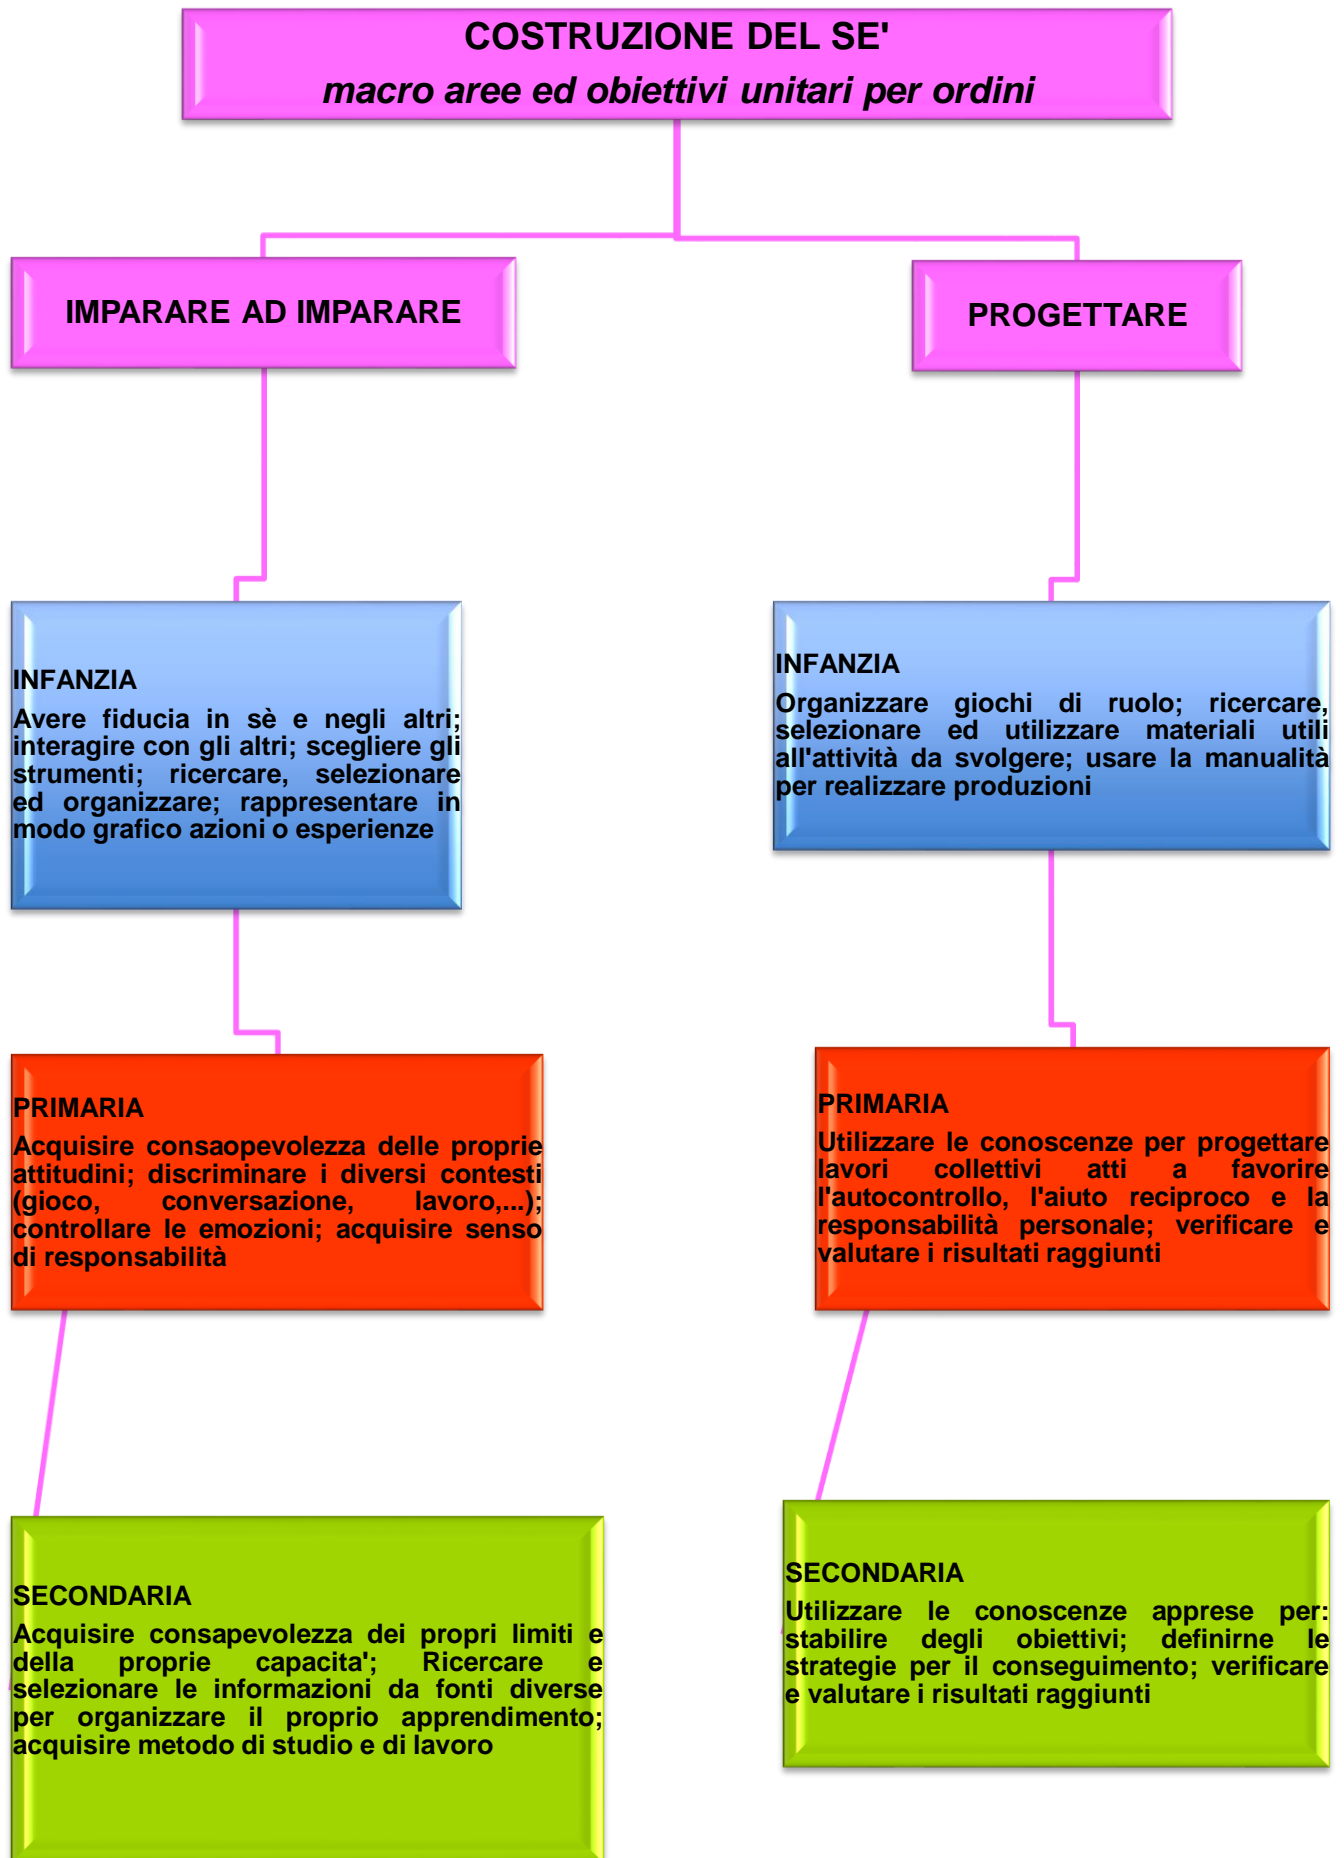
COSTRUZIONE DEL SE'
macro aree ed obiettivi unitari per ordini

IMPARARE AD IMPARARE

PROGETTARE

INFANZIA
Avere fiducia in sè e negli altri; interagire con gli altri; scegliere gli strumenti; ricercare, selezionare ed organizzare; rappresentare in modo grafico azioni o esperienze

INFANZIA
Organizzare giochi di ruolo; ricercare, selezionare ed utilizzare materiali utili all'attività da svolgere; usare la manualità per realizzare produzioni

PRIMARIA
Acquisire consaopevolezza delle proprie attitudini; discriminare i diversi contesti (gioco, conversazione, lavoro,...); controllare le emozioni; acquisire senso di responsabilità

PRIMARIA
Utilizzare le conoscenze per progettare lavori collettivi atti a favorire l'autocontrollo, l'aiuto reciproco e la responsabilità personale; verificare e valutare i risultati raggiunti

SECONDARIA
Acquisire consapevolezza dei propri limiti e della proprie capacita'; Ricercare e selezionare le informazioni da fonti diverse per organizzare il proprio apprendimento; acquisire metodo di studio e di lavoro

SECONDARIA
Utilizzare le conoscenze apprese per: stabilire degli obiettivi; definirne le strategie per il conseguimento; verificare e valutare i risultati raggiunti